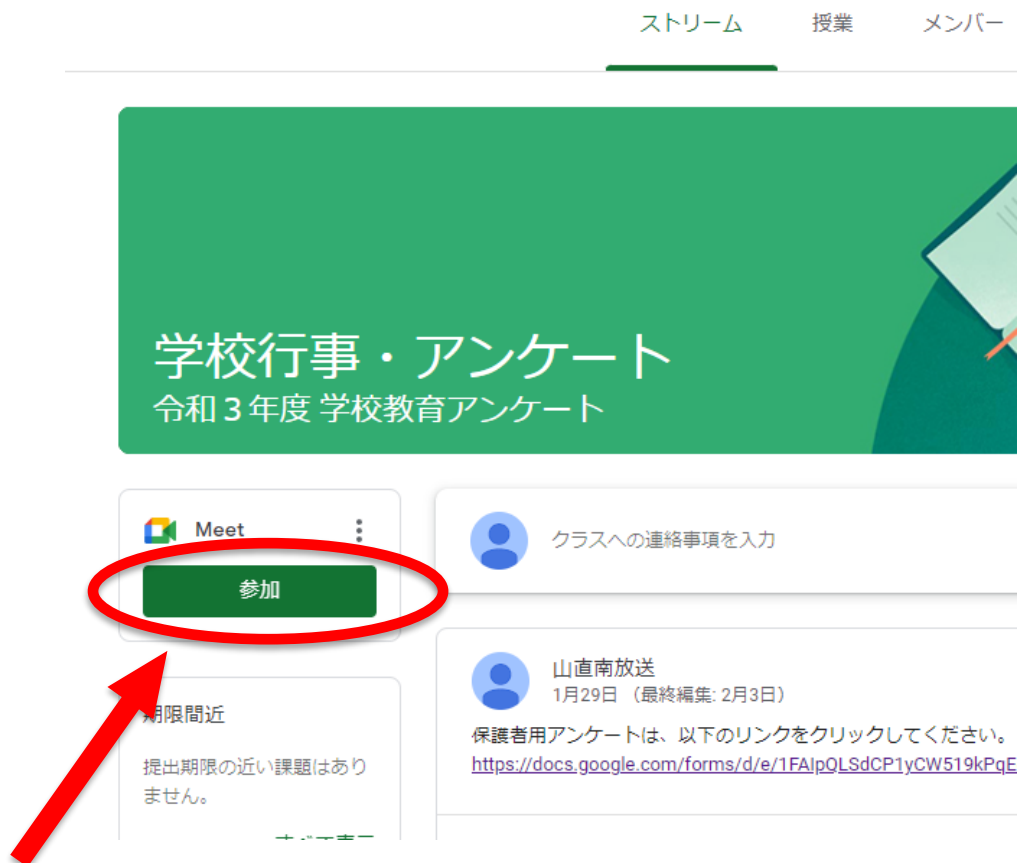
ストリーム 授業 メンバー

学校行事・アンケート
令和３年度 学校教育アンケート

Meet
参加

期限間近
提出期限の近い課題はありません。
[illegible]

クラスへの連絡事項を入力

山直南放送
1月29日 （最終編集: 2月3日）
保護者用アンケートは、以下のリンクをクリックしてください。
https://docs.google.com/forms/d/e/1FAIpQLSdCP1yCW519kPqE